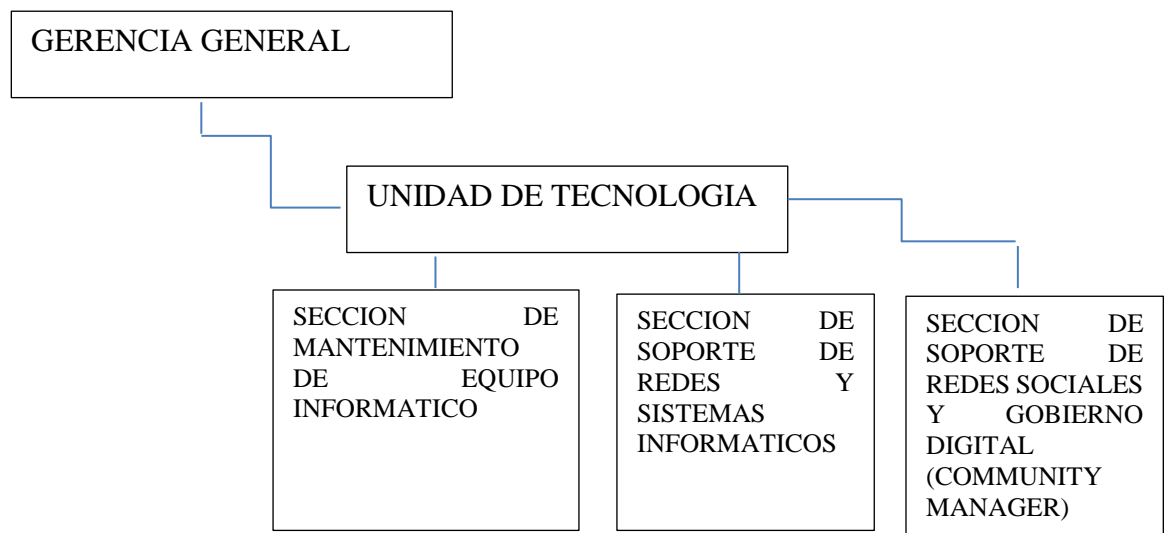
GERENCIA GENERAL

UNIDAD DE TECNOLOGIA

SECCION DE MANTENIMIENTO DE EQUIPO INFORMATICO

SECCION DE SOPORTE DE REDES Y SISTEMAS INFORMATICOS

SECCION DE SOPORTE DE REDES SOCIALES Y GOBIERNO DIGITAL (COMMUNITY MANAGER)